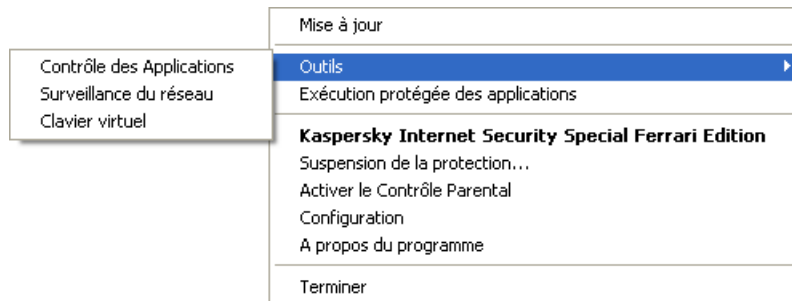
Mise à jour
Outils
Exécution protégée des applications
Kaspersky Internet Security Special Ferrari Edition
Suspension de la protection…
Activer le Contrôle Parental
Configuration
A propos du programme
Terminer

Contrôle des Applications
Surveillance du réseau
Clavier virtuel